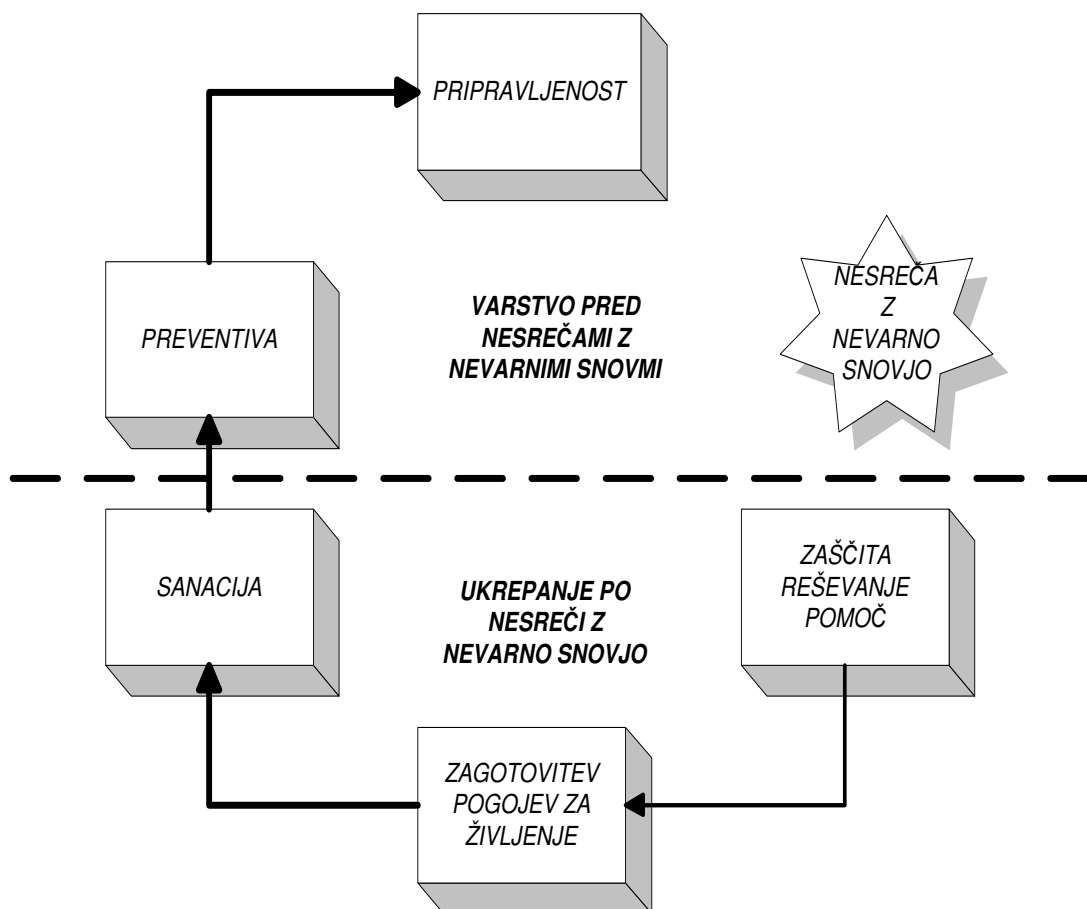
PRIPRAVLJENOST

PREVENTIVA

VARSTVO PRED NESREČAMI Z NEVARNIMI SNOVMI

NESREČA Z NEVARNO SNOVJO

SANACIJA

UKREPANJE PO NESREČI Z NEVARNO SNOVJO

ZAŠČITA REŠEVANJE POMOČ

ZAGOTOVITEV POGOJEV ZA ŽIVLJENJE